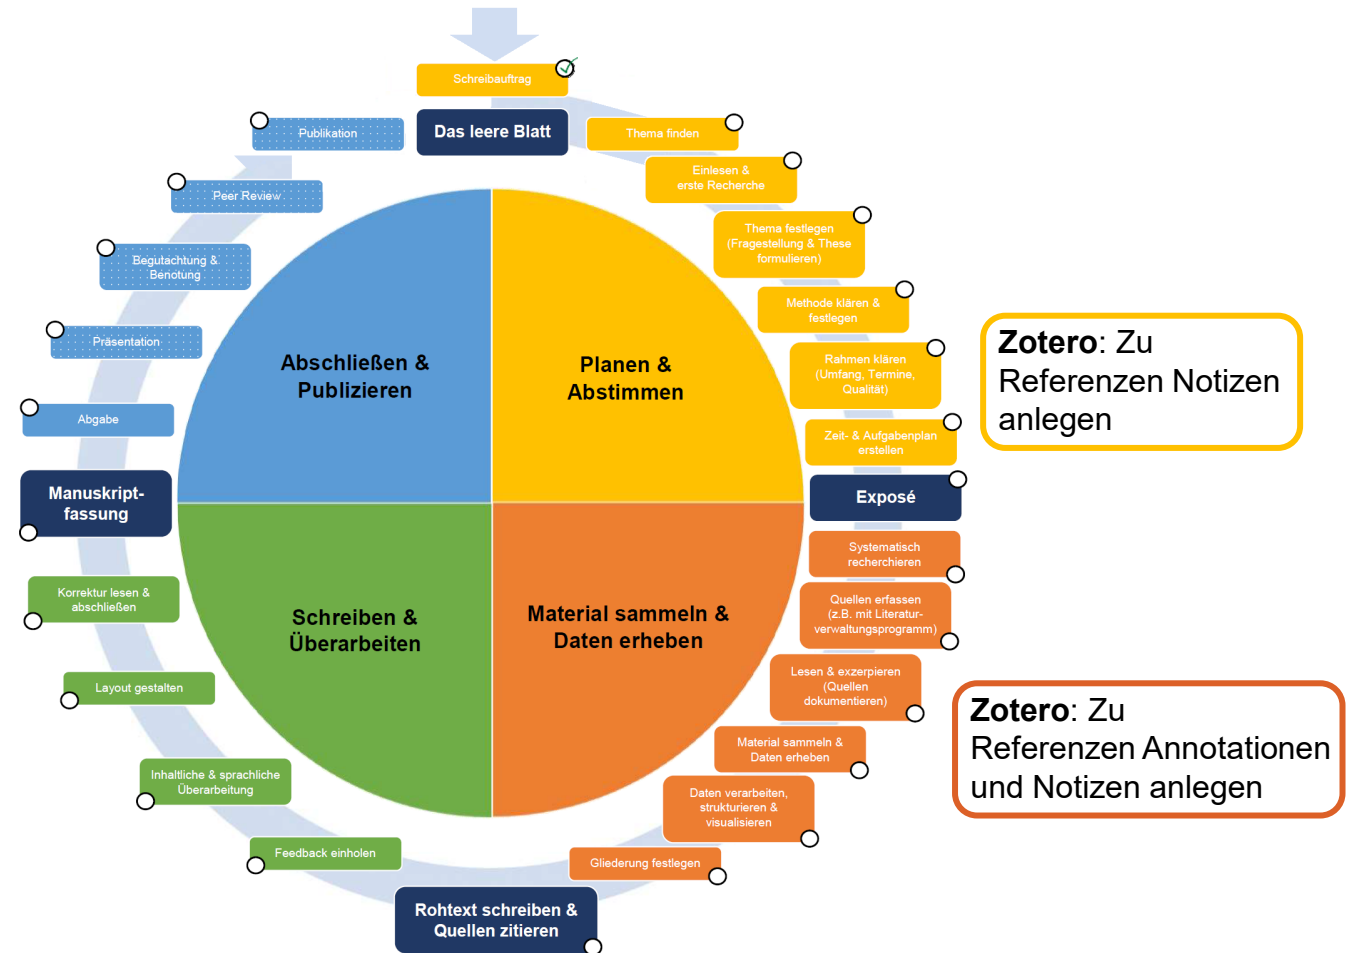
Schreibauftrag

Das leere Blatt

Thema finden

Einlesen & erste Recherche

Thema festlegen (Fragestellung & These formulieren)

Methode klären & festlegen

Rahmen klären (Umfang, Termine, Qualität)

Zeit- & Aufgabenplan erstellen

Exposé

Systematisch recherchieren

Quellen erfassen (z.B. mit Literaturverwaltungsprogramm)

Lesen & exzerpieren (Quellen dokumentieren)

Material sammeln & Daten erheben

Daten verarbeiten, strukturieren & visualisieren

Gliederung festlegen

Rohtext schreiben & Quellen zitieren

Feedback einholen

Inhaltliche & sprachliche Überarbeitung

Layout gestalten

Korrektur lesen & abschließen

Manuskriptfassung

Abgabe

Präsentation

Begutachtung & Benotung

Peer Review

Publikation

Abschließen & Publizieren

Planen & Abstimmen

Schreiben & Überarbeiten

Material sammeln & Daten erheben

Zotero: Zu Referenzen Notizen anlegen

Zotero: Zu Referenzen Annotationen und Notizen anlegen